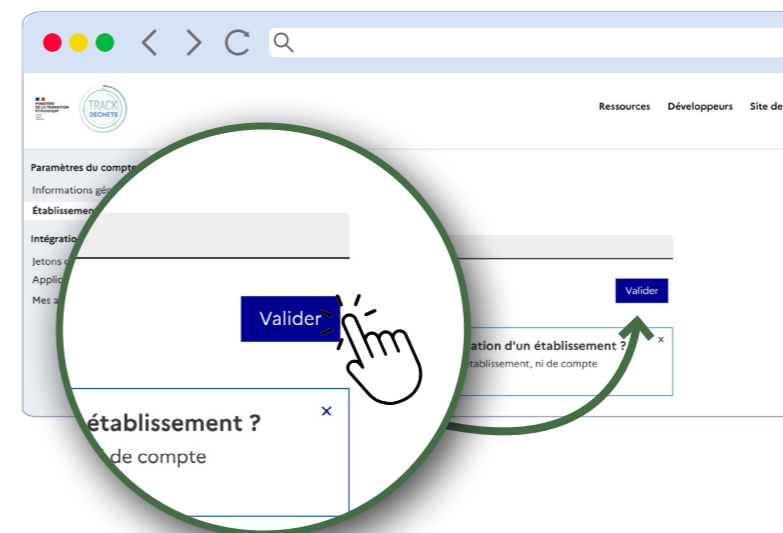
MINISTÈRE DE LA TRANSITION ÉCOLOGIQUE

TRACK DÉCHETS

Ressources Développeurs Site de

Paramètres du compte

Informations gén

Établissemen

Intégratio

Jetons

Applic

Mes a

Valider

ation d'un établissement ?

tablissement, ni de compte

×

Valider

établissement ?

de compte

×